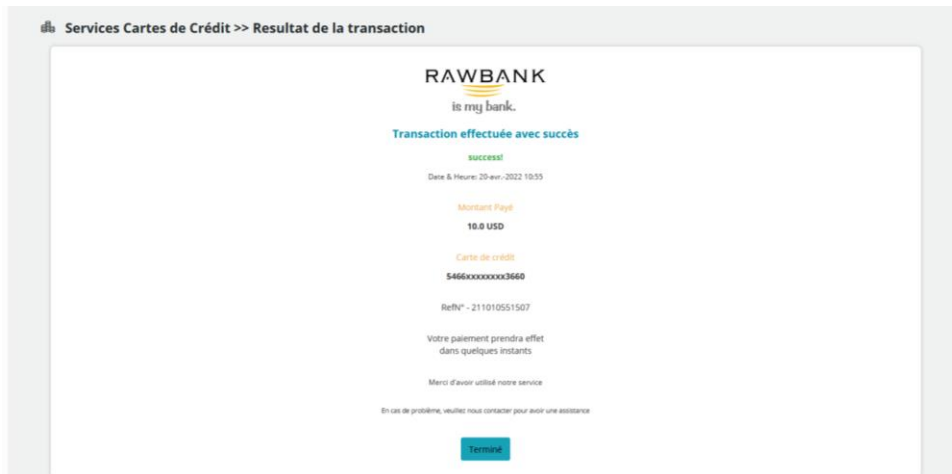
Services Cartes de Crédit >> Resultat de la transaction

RAWBANK

is my bank.

Transaction effectuée avec succès

success!

Date & Heure: 20-avr.-2022 10:55

Montant Payé

10.0 USD

Carte de crédit

5466xxxxxxxx3660

RefN° - 211010551507

Votre paiement prendra effet dans quelques instants

Merci d'avoir utilisé notre service

En cas de problème, veuillez nous contacter pour avoir une assistance

Terminé